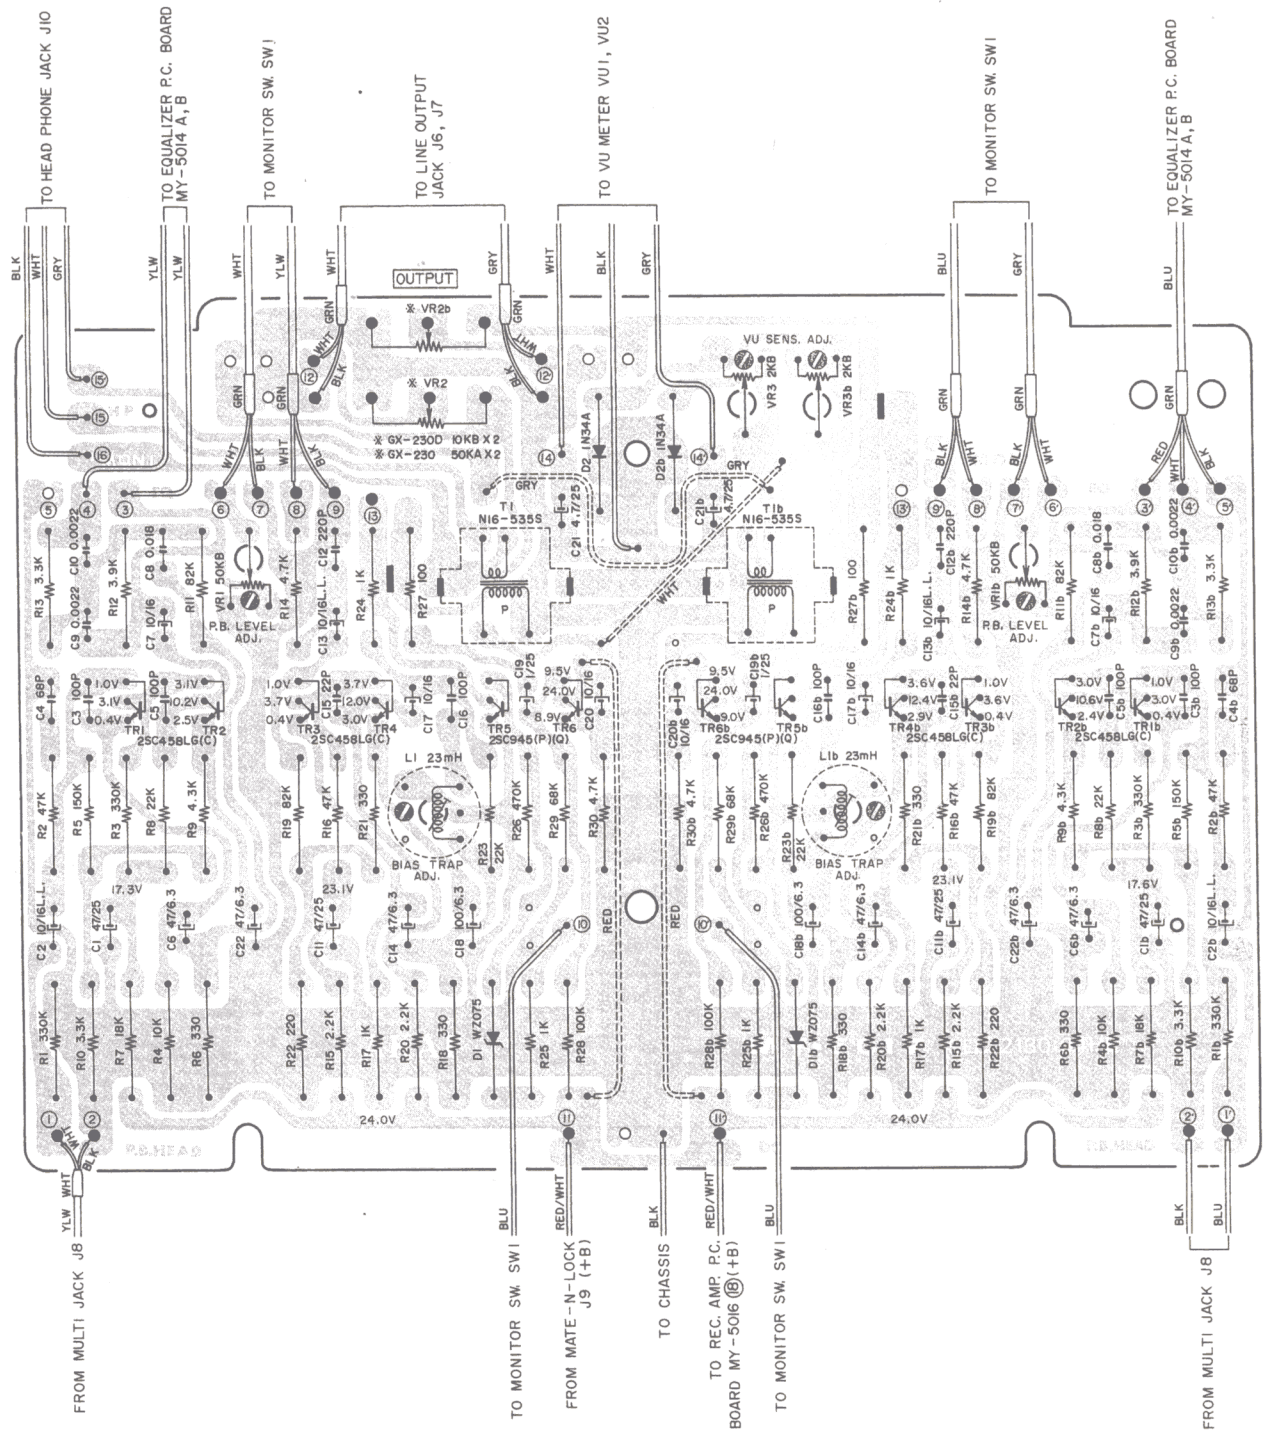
TO HEAD PHONE JACK J10
TO EQUALIZER P.C. BOARD MY-5014 A, B
TO MONITOR SW. SW1
TO LINE OUTPUT JACK J6, J7
TO VU METER VU1, VU2
TO MONITOR SW. SW1
TO EQUALIZER P.C. BOARD MY-5014 A, B

BLK WHT GRY YLW YLW WHT YLW WHT GRY WHT BLK GRY BLU GRY BLU

OUTPUT
※ VR2b
※ VR2
※ GX-230D 10KB X 2
※ GX-230 50KA X 2
VU SENS. ADJ.
VR3 2KB VR3b 2KB

GRN WHT BLK GRN WHT BLK GRN WHT BLK GRN BLK WHT GRN BLK WHT GRN RED WHT BLK

⑮ ⑮ ⑯ ④ ③ ⑤ ⑥ ⑦ ⑧ ⑨ ⑫ ⑫' ⑬ ⑭ ⑭' ⑬' ⑨' ⑧' ⑦' ⑥' ③' ④' ⑤'

D2 1N34A D2b 1N34A
GRY
T1 N16-535S T1b N16-535S
C21 4.7/25 C21b 4.7/25
P P
WHT

R13 3.3K C10 0.0022 R12 3.9K C8 0.018 R11 82K VR1 50KB R14 4.7K C12 220P R24 1K R27 100
C9 0.0022 C7 10/16 P.B. LEVEL ADJ. C13 10/16L.L.
R27b 100 R24b 1K C13b 10/16L.L. C12b 220P R14b 4.7K VR1b 50KB R11b 82K C8b 0.018 R12b 3.9K C10b 0.0022 R13b 3.3K
P.B. LEVEL ADJ. C7b 10/16 C9b 0.0022

C4 68P C3 100P C5 100P 1.0V 3.1V 0.4V 3.1V 10.2V 2.5V TR1 TR2 2SC458LG(C)
1.0V 3.7V 0.4V C15 22P 3.7V 12.0V 3.0V TR3 TR4 2SC458LG(C) C17 10/16 C16 100P
TR5 C19 1/25 9.5V 24.0V 8.9V C20 10/16 TR6 2SC945(P)(Q)
C20b 10/16 9.5V 24.0V 9.0V C19b 1/25 TR6b TR5b 2SC945(P)(Q) C16b 100P C17b 10/16
3.6V 12.4V 2.9V C15b 22P 3.6V 1.0V 0.4V TR4b TR3b 2SC458LG(C)
3.0V 10.6V 2.4V C5b 100P 1.0V 3.1V 0.4V C3b 100P C4b 68P TR2b TR1b 2SC458LG(C)

R2 47K R5 150K R3 330K R8 22K R9 4.3K R19 82K R16 47K R21 330
L1 23mH BIAS TRAP ADJ. R23 22K R26 470K R29 68K R30 4.7K
R30b 4.7K R29b 68K R26b 470K R23b 22K L1b 23mH BIAS TRAP ADJ. R21b 330 R16b 47K R19b 82K
R9b 4.3K R8b 22K R3b 330K R5b 150K R2b 47K

17.3V 23.1V 23.1V 17.6V
C2 10/16L.L. C1 47/25 C6 47/6.3 C22 47/6.3 C11 47/25 C14 47/6.3 C18 100/6.3
C18b 100/6.3 C14b 47/6.3 C11b 47/25 C22b 47/6.3 C6b 47/6.3 C1b 47/25 C2b 10/16L.L.

⑩ ⑩' RED RED

R1 330K R10 3.3K R7 18K R4 10K R6 330 R22 220 R15 2.2K R17 1K R20 2.2K R18 330 D1 WZ075 R25 1K R28 100K
R28b 100K R25b 1K D1b WZ075 R18b 330 R20b 2.2K R17b 1K R15b 2.2K R22b 220 R6b 330 R4b 10K R7b 18K R10b 3.3K R1b 330K

24.0V 24.0V
① ② ⑪ ⑪' ②' ①'
WHT BLK P.B.HFA9 P.B.HFA9

YLW WHT BLU RED/WHT BLK RED/WHT BLU BLK BLU

FROM MULTI JACK J8
TO MONITOR SW. SW1
FROM MATE-N-LOCK J9 (+B)
TO CHASSIS
TO REC. AMP. P.C. BOARD MY-5016 ⑱ (+B)
TO MONITOR SW. SW1
FROM MULTI JACK J8